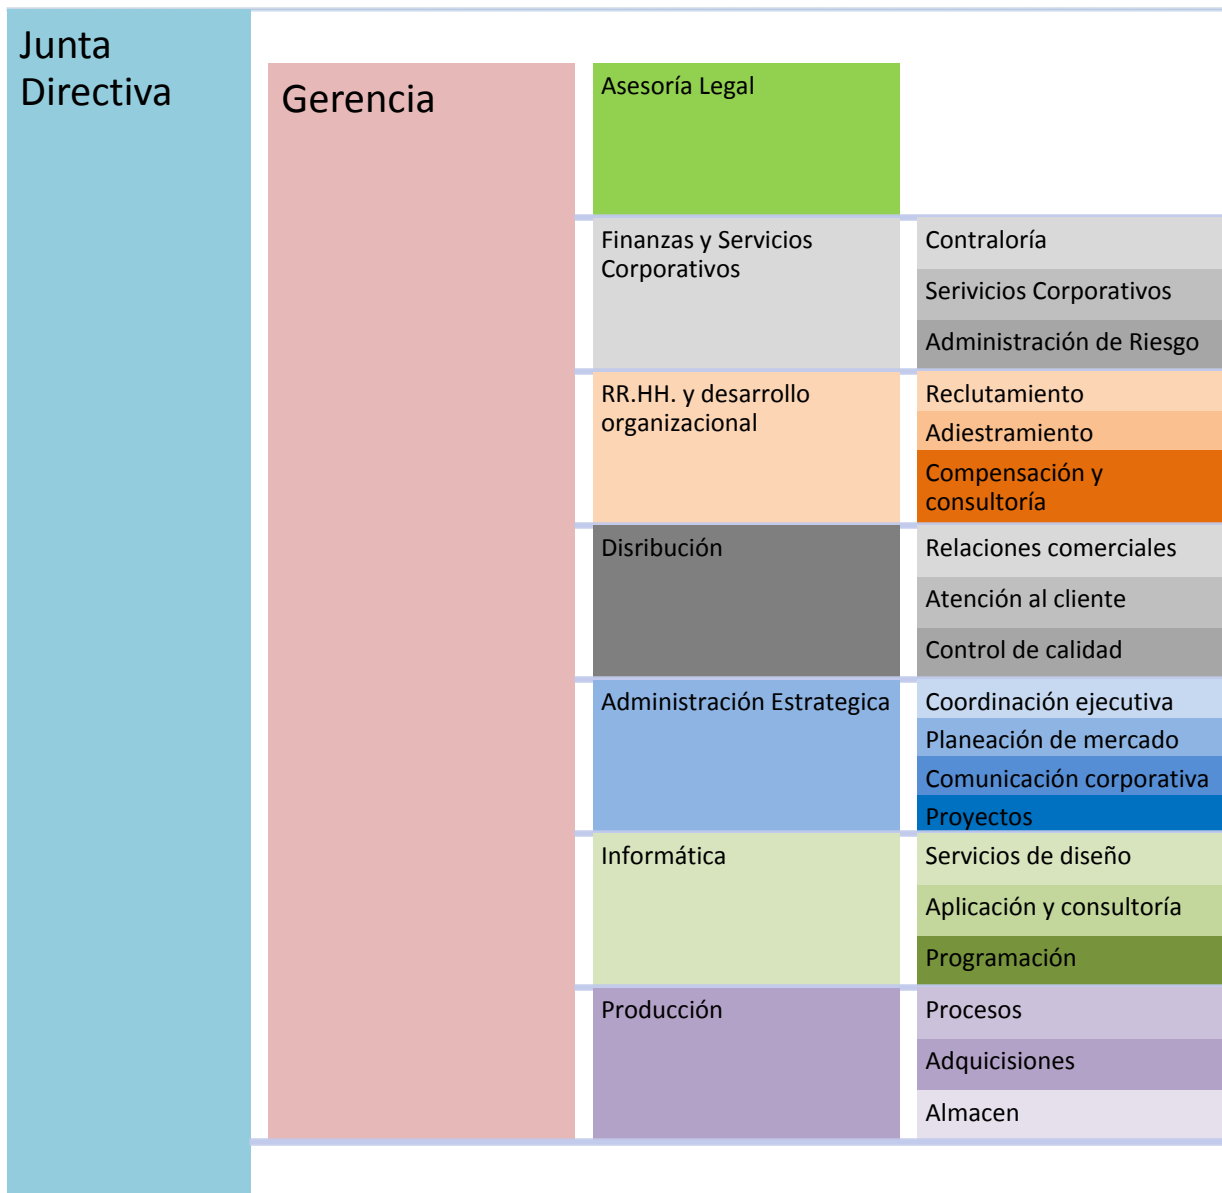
Junta Directiva

Gerencia

Asesoría Legal

Finanzas y Servicios Corporativos

Contraloría

Serivicios Corporativos

Administración de Riesgo

RR.HH. y desarrollo organizacional

Reclutamiento

Adiestramiento

Compensación y consultoría

Disribución

Relaciones comerciales

Atención al cliente

Control de calidad

Administración Estrategica

Coordinación ejecutiva

Planeación de mercado

Comunicación corporativa

Proyectos

Informática

Servicios de diseño

Aplicación y consultoría

Programación

Producción

Procesos

Adquicisiones

Almacen